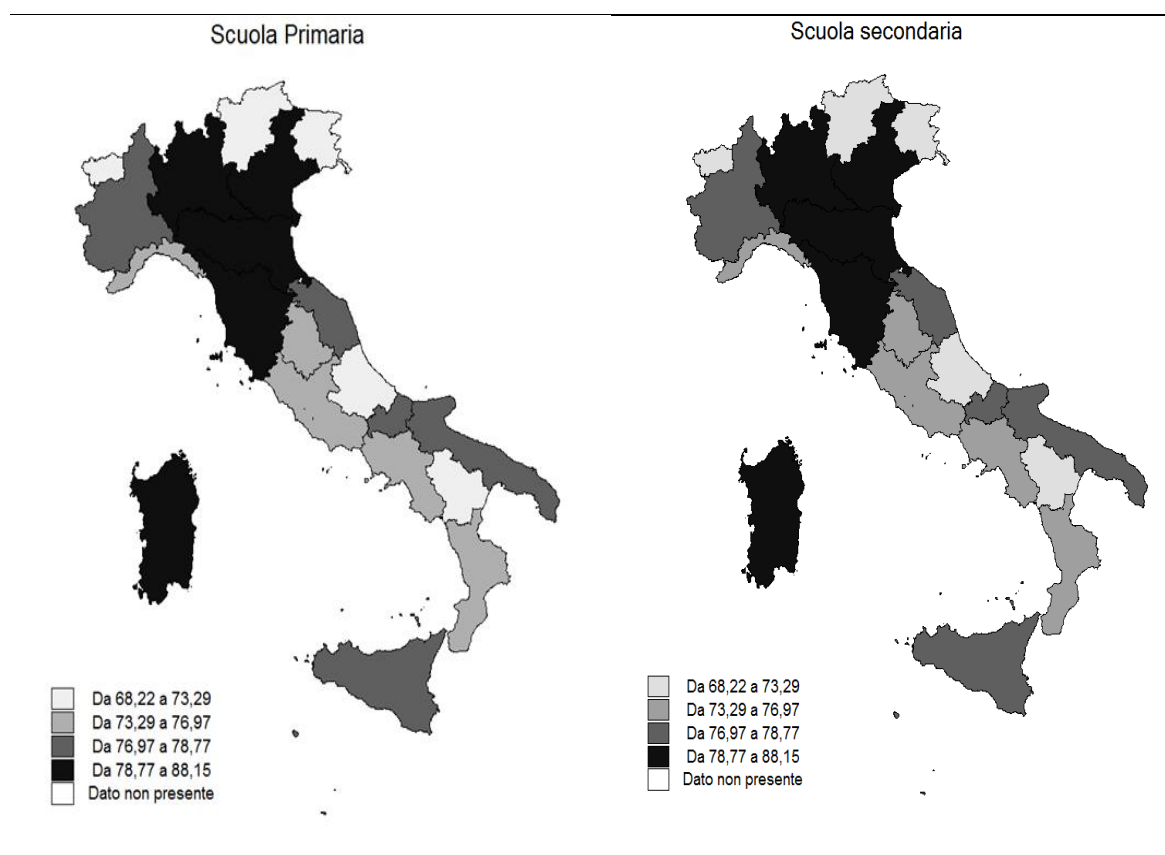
Scuola Primaria

Da 68,22 a 73,29
Da 73,29 a 76,97
Da 76,97 a 78,77
Da 78,77 a 88,15
Dato non presente

Scuola secondaria

Da 68,22 a 73,29
Da 73,29 a 76,97
Da 76,97 a 78,77
Da 78,77 a 88,15
Dato non presente